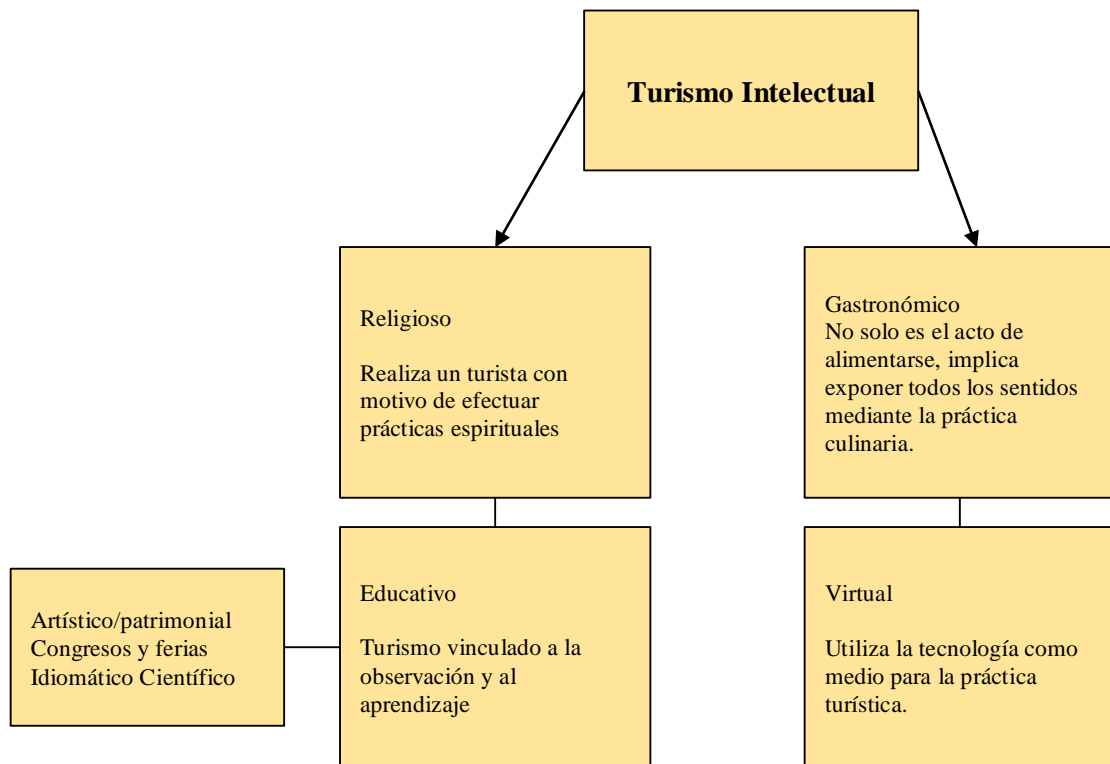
Turismo Intelectual

Religioso

Realiza un turista con motivo de efectuar prácticas espirituales

Gastronómico
No solo es el acto de alimentarse, implica exponer todos los sentidos mediante la práctica culinaria.

Artístico/patrimonial
Congresos y ferias
Idiomático Científico

Educativo

Turismo vinculado a la observación y al aprendizaje

Virtual

Utiliza la tecnología como medio para la práctica turística.